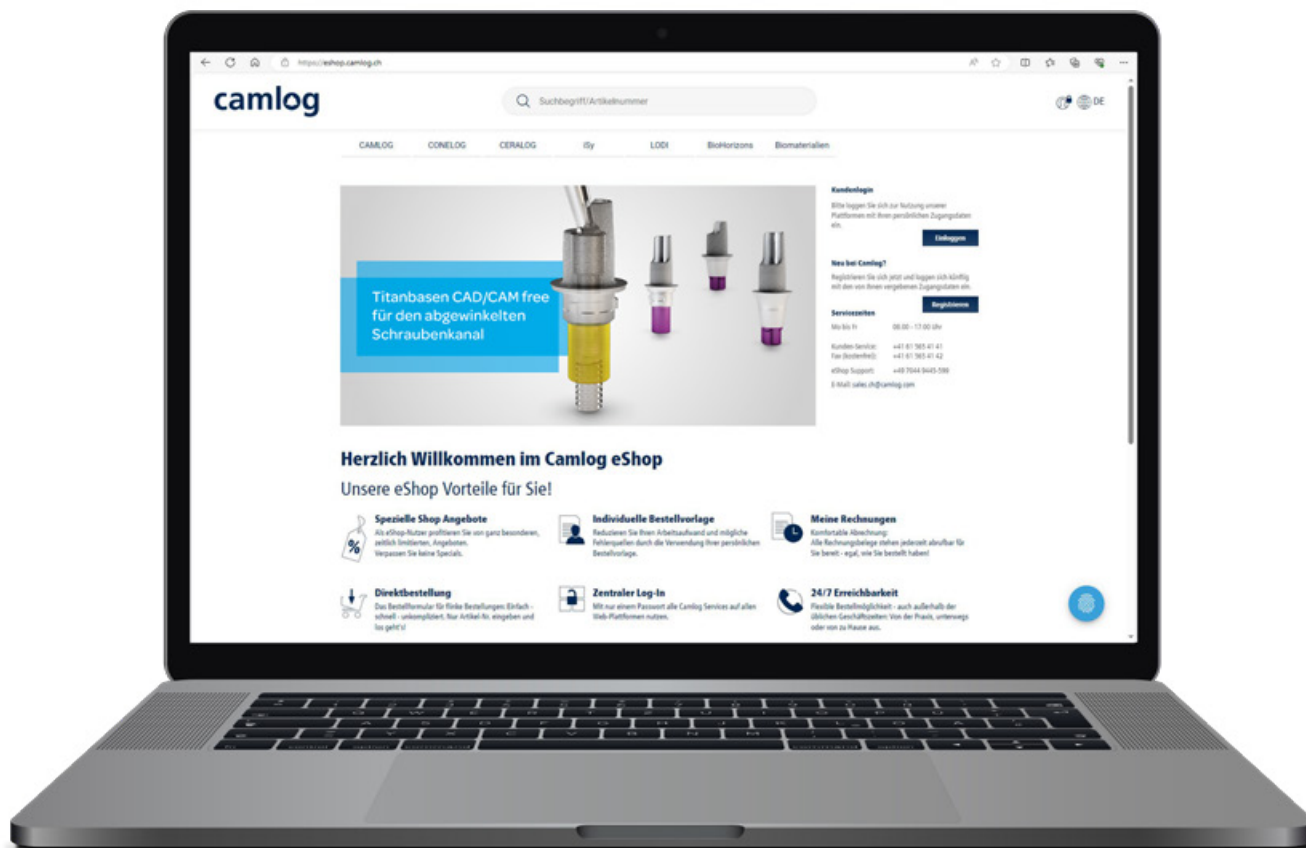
https://eshop.camlog.ch

camlog

Suchbegriff/Artikelnummer

DE

CAMLOG CONELOG CERALOG iSy LODI BioHorizons Biomaterialien

Titanbasen CAD/CAM free für den abgewinkelten Schraubenkanal

Kundenlogin

Bitte loggen Sie sich zur Nutzung unserer Plattformen mit Ihren persönlichen Zugangsdaten ein.

Einloggen

Neu bei Camlog?

Registrieren Sie sich jetzt und loggen sich künftig mit den von Ihnen vergebenen Zugangsdaten ein.

Registrieren

Servicezeiten

Mo bis Fr 08.00 - 17.00 Uhr

Kunden-Service: +41 61 565 41 41
Fax (kostenfrei): +41 61 565 41 42

eShop Support: +49 7044 9445-598

E-Mail: sales.ch@camlog.com

Herzlich Willkommen im Camlog eShop

Unsere eShop Vorteile für Sie!

Spezielle Shop Angebote
Als eShop-Nutzer profitieren Sie von ganz besonderen, zeitlich limitierten, Angeboten. Verpassen Sie keine Specials.

Individuelle Bestellvorlage
Reduzieren Sie Ihren Arbeitsaufwand und mögliche Fehlerquellen durch die Verwendung Ihrer persönlichen Bestellvorlage.

Meine Rechnungen
Komfortable Abrechnung: Alle Rechnungsbelege stehen jederzeit abrufbar für Sie bereit - egal, wie Sie bestellt haben!

Direktbestellung
Das Bestellformular für flinke Bestellungen: Einfach - schnell - unkompliziert. Nur Artikel-Nr. eingeben und los geht's!

Zentraler Log-In
Mit nur einem Passwort alle Camlog Services auf allen Web-Plattformen nutzen.

24/7 Erreichbarkeit
Flexible Bestellmöglichkeit - auch außerhalb der üblichen Geschäftszeiten: Von der Praxis, unterwegs oder von zu Hause aus.